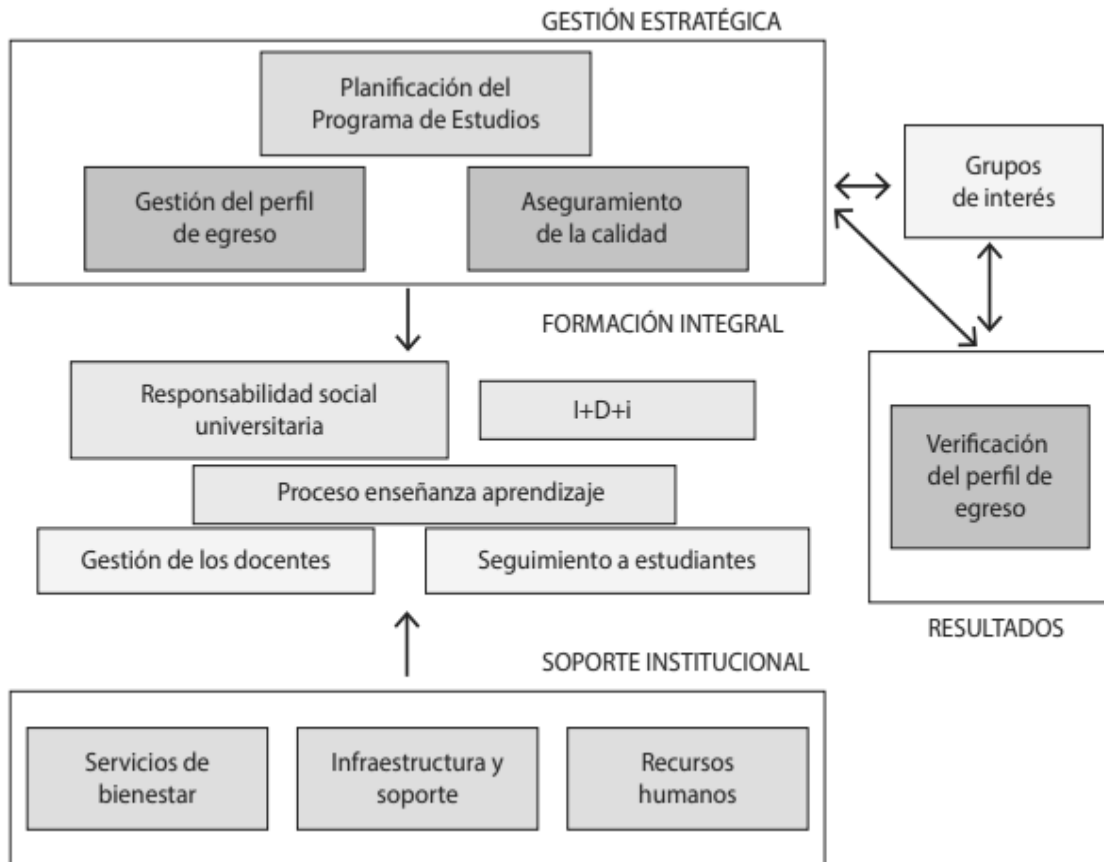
GESTIÓN ESTRATÉGICA

Planificación del Programa de Estudios

Gestión del perfil de egreso

Aseguramiento de la calidad

Grupos de interés

FORMACIÓN INTEGRAL

Responsabilidad social universitaria

I+D+i

Proceso enseñanza aprendizaje

Gestión de los docentes

Seguimiento a estudiantes

Verificación del perfil de egreso

RESULTADOS

SOPORTE INSTITUCIONAL

Servicios de bienestar

Infraestructura y soporte

Recursos humanos